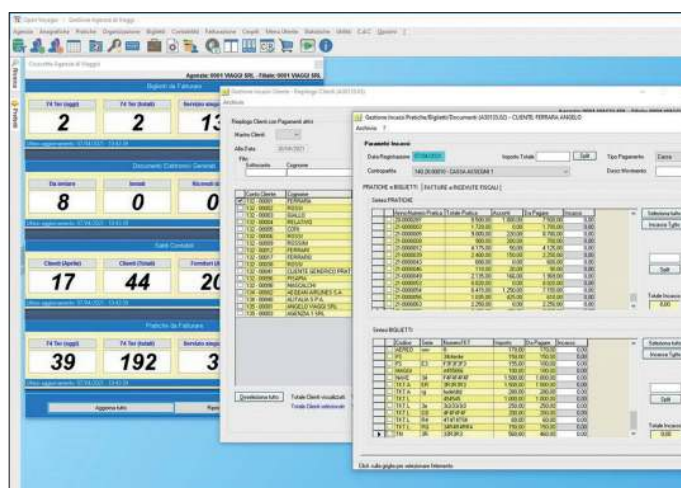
Open Voyager - Gestione Agenzie di Viaggi

Agenzia Anagrafiche Pratiche Organizzazione Biglietti Contabilità Fatturazione Cespiti Menu Utente Statistiche Utilità C&C Uscire

Cruscotto Agenzia di Viaggi

Agenzia: 0001 VIAGGI SRL - Filiale: 0001 VIAGGI SRL

Biglietti da Fatturare

| Tkt Ter (oggi) | Tkt Ter (totali) | Servizio emessi |
|---|---|---|
| 2 | 2 | 13 |

Documenti Elettronici Generati

| Da inviare | Inviati | Ricevuti da |
|---|---|---|
| 8 | 0 | 0 |

Saldi Contabili

| Clienti (Aperte) | Clienti (Totali) | Fornitori |
|---|---|---|
| 17 | 44 | 20 |

Pratiche da Fatturare

| Tkt Ter (oggi) | Tkt Ter (totali) | Servizio emessi |
|---|---|---|
| 39 | 192 | 3 |

Aggiorna tutto

Gestione Incassi Clienti - Riepilogo Clienti

Archivio

Riepilogo Clienti con Pagamenti attivi

| Codice Cliente | Cognome |
|---|---|
| 1/2 - 00001 | FERRARIA |
| 1/2 - 00002 | ROSSI |
| 1/2 - 00003 | GIALLO |
| 1/2 - 00004 | PELATINO |
| 1/2 - 00005 | CORI |
| 1/2 - 00006 | ROSSI |
| 1/2 - 00009 | ROSSINI |
| 1/2 - 00012 | FERRARI |
| 1/2 - 00017 | FERRARI |
| 1/2 - 00025 | ROSSI |
| 1/2 - 00040 | CLIENTE GENERICO PRAT |
| 1/2 - 00041 | PIGIRA |
| 1/2 - 00056 | MAGGIALDI |
| 1/2 - 00062 | AEGEAN AIRLINES S.A. |
| 1/2 - 00064 | ALITALIA S.P.A. |
| 1/2 - 00081 | ANGELO VIAGGI SRL |
| 1/2 - 00083 | AGENZIA 1 SRL |

Deseleziona tutto

Totale Clienti visualizzati
Totale Clienti selezionati

Gestione Incassi Pratiche/Biglietti/Documenti - CLIENTE: FERRARIA ANGELO

Archivio ?

Parametri Incassi

Data Registrazione 07/04/2021

Importo Totale

Split

Tipo Pagamento Cassa

Contropartita 140.20.00010 - CASSA AGENZIA 1

Descr. Movimento

PRATICHE e BIGLIETTI | FATTURE e INSOLUTE FISCALI

Sintesi PRATICHE

Anno/Numero Pratica | Totale Pratica | Acconti | Da Pagare | Incasso

Seleziona tutto
Incassa Tutto

Split

Totale Incasso
0,00

Sintesi BIGLIETTI

Codice | Serie | Numero/TKT | Importo | Da Pagare | Incasso

Seleziona tutto
Incassa Tutto

Split

Totale Incasso
0,00

Click sulla griglia per selezionare l'elemento